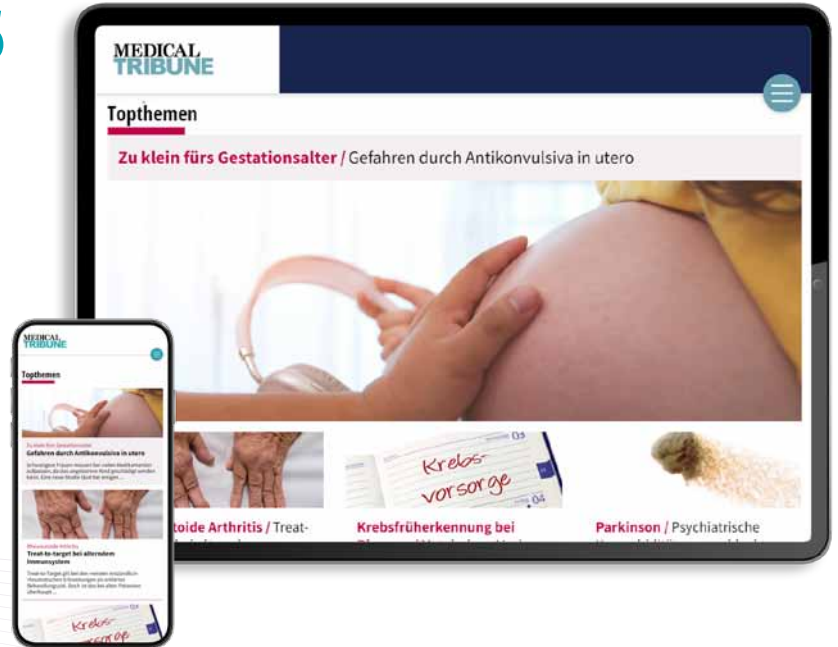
MEDICAL TRIBUNE

Topthemen

Zu klein fürs Gestationsalter / Gefahren durch Antikonvulsiva in utero

Krebs-vorsorge

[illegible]toide Arthritis / Treat-

Krebsfrüherkennung bei

Parkinson / Psychiatrische

MEDICAL TRIBUNE

Topthemen

Zu klein fürs Gestationsalter

Gefahren durch Antikonvulsiva in utero

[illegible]

Rheumatoide Arthritis

Treat-to-target bei alterndem Immunsystem

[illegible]

Krebs-vorsorge